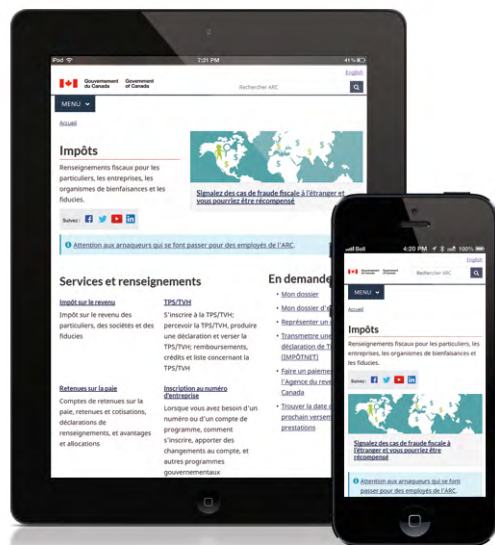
iPod 7:21 PM 41%

Gouvernement du Canada Government of Canada

English

Rechercher ARC

MENU

Accueil

Impôts

Renseignements fiscaux pour les particuliers, les entreprises, les organismes de bienfaisances et les fiducies.

Suivez :

Signalez des cas de fraude fiscale à l'étranger et vous pourriez être récompensé

Attention aux arnaqueurs qui se font passer pour des employés de l'ARC.

Services et renseignements

Impôt sur le revenu

Impôt sur le revenu des particuliers, des sociétés et des fiducies

TPS/TVH

S'inscrire à la TPS/TVH; percevoir la TPS/TVH, produire une déclaration et verser la TPS/TVH; remboursements, crédits et liste concernant la TPS/TVH

Retenues sur la paie

Comptes de retenues sur la paie, retenues et cotisations, déclarations de renseignements, et avantages et allocations

Inscription au numéro d'entreprise

Lorsque vous avez besoin d'un numéro ou d'un compte de programme, comment s'inscrire, apporter des changements au compte, et autres programmes gouvernementaux

En demande

Mon dossier

Mon dossier d'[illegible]

Représenter un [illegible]

Transmettre une déclaration de T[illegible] (IMPÔTNET)

Faire un paiement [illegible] l'Agence du reve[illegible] Canada

Trouver la date d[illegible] prochain versem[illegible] prestations

Bell 4:20 PM 100%

Gouvernement du Canada Government of Canada

English

Rechercher ARC

MENU

Accueil

Impôts

Renseignements fiscaux pour les particuliers, les entreprises, les organismes de bienfaisances et les fiducies.

Suivez :

Signalez des cas de fraude fiscale à l'étranger et vous pourriez être récompensé

Attention aux arnaqueurs qui se font passer pour des employés de l'ARC.